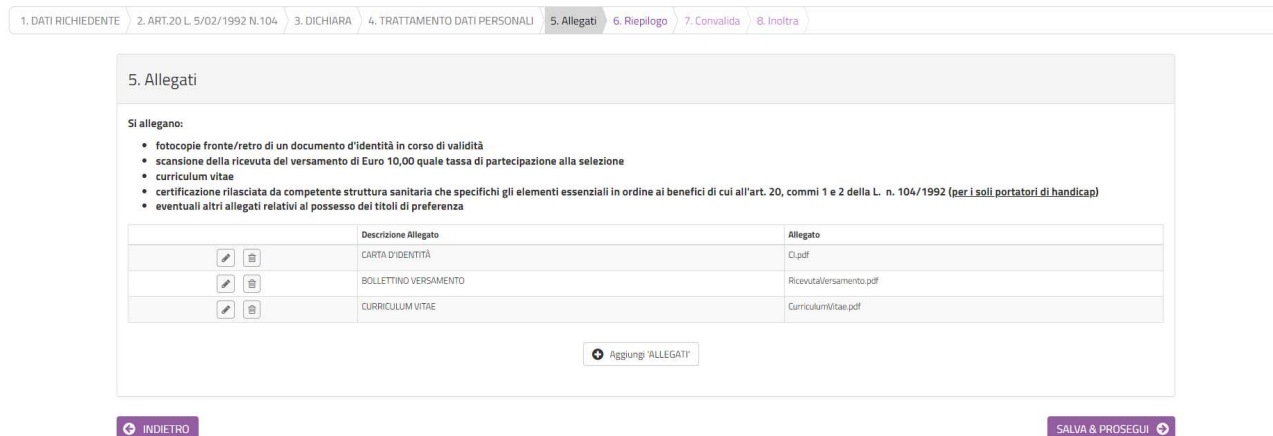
1. DATI RICHIEDENTE 2. ART.20 L. 5/02/1992 N.104 3. DICHIARA 4. TRATTAMENTO DATI PERSONALI 5. Allegati 6. Riepilogo 7. Convalida 8. Inoltra

5. Allegati

Si allegano:

- fotocopie fronte/retro di un documento d'identità in corso di validità
- scansione della ricevuta del versamento di Euro 10,00 quale tassa di partecipazione alla selezione
- curriculum vitae
- certificazione rilasciata da competente struttura sanitaria che specifichi gli elementi essenziali in ordine ai benefici di cui all'art. 20, commi 1 e 2 della L. n. 104/1992 (per i soli portatori di handicap)
- eventuali altri allegati relativi al possesso dei titoli di preferenza

| | Descrizione Allegato | Allegato |
|---|---|---|
| | CARTA D'IDENTITÀ | CI.pdf |
| | BOLLETTINO VERSAMENTO | RicevutaVersamento.pdf |
| | CURRICULUM VITAE | CurriculumVitae.pdf |

Aggiungi 'ALLEGATI'

INDIETRO

SALVA & PROSEGUI